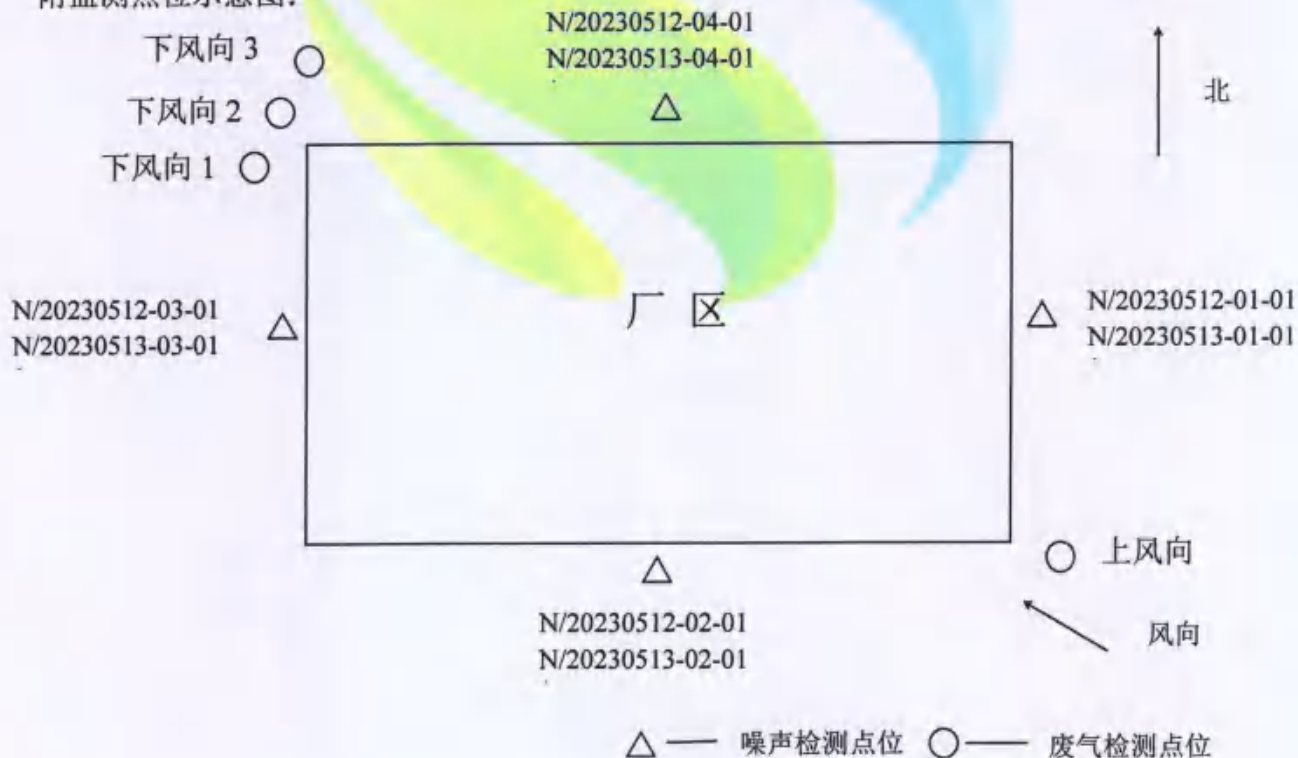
附监测点位示意图：

N/20230512-04-01
N/20230513-04-01

下风向 3
下风向 2
下风向 1

北

N/20230512-03-01
N/20230513-03-01

厂 区

N/20230512-01-01
N/20230513-01-01

上风向

N/20230512-02-01
N/20230513-02-01

风向

△— 噪声检测点位 ○— 废气检测点位